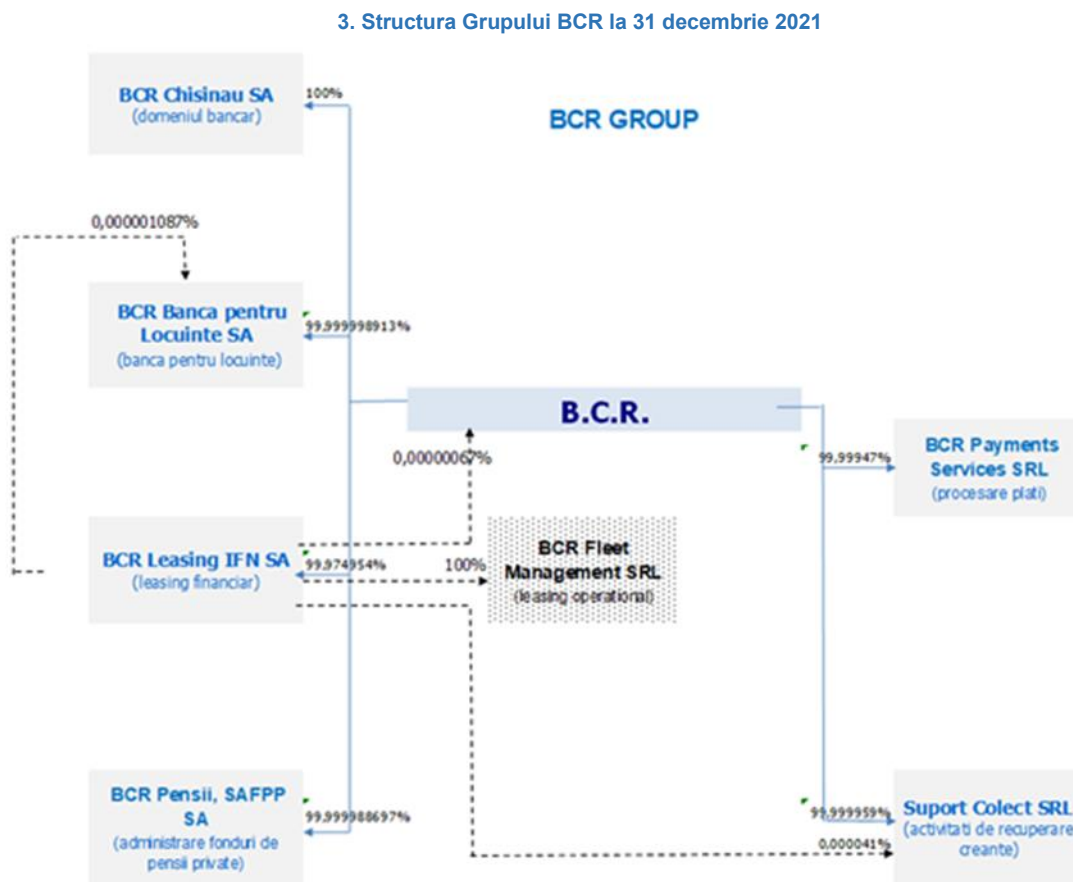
3. Structura Grupului BCR la 31 decembrie 2021

BCR GROUP

BCR Chisinau SA
(domeniul bancar)

100%

0,000001087%

BCR Banca pentru Locuinte SA
(banca pentru locuinte)

99,999998913%

B.C.R.

0,00000067%

BCR Payments Services SRL
(procesare plati)

99,99947%

BCR Leasing IFN SA
(leasing financiar)

99,974954%

100%

BCR Fleet Management SRL
(leasing operational)

BCR Pensii, SAFPP SA
(administrare fonduri de pensii private)

99,999988697%

99,999959%

Suport Colect SRL
(activitati de recuperare creante)

0,000041%